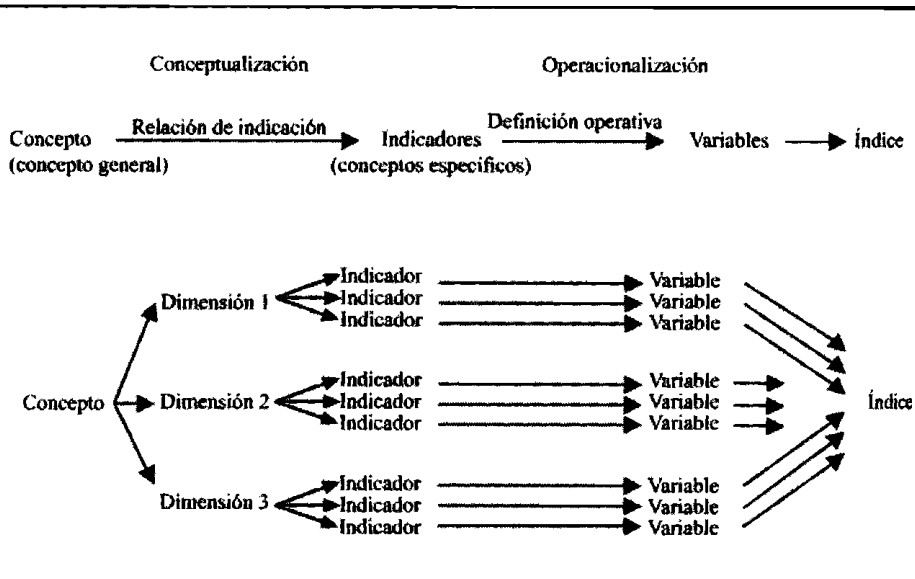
Conceptualización

Operacionalización

Concepto (concepto general)

Relación de indicación

Indicadores (conceptos específicos)

Definición operativa

Variables

Índice

Dimensión 1

Indicador
Indicador
Indicador

Variable
Variable
Variable

Concepto

Dimensión 2

Indicador
Indicador
Indicador

Variable
Variable
Variable

Índice

Dimensión 3

Indicador
Indicador
Indicador

Variable
Variable
Variable